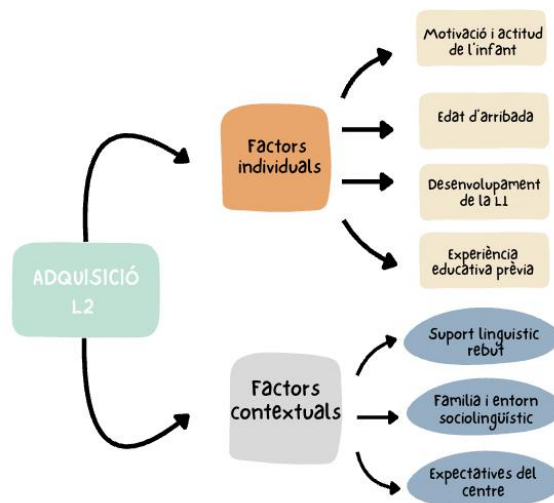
ADQUISICIÓ L2

Factors individuals

Motivació i actitud de l'infant

Edat d'arribada

Desenvolupament de la L1

Experiència educativa prèvia

Factors contextuals

Suport lingüístic rebut

Família i entorn sociolingüístic

Expectatives del centre